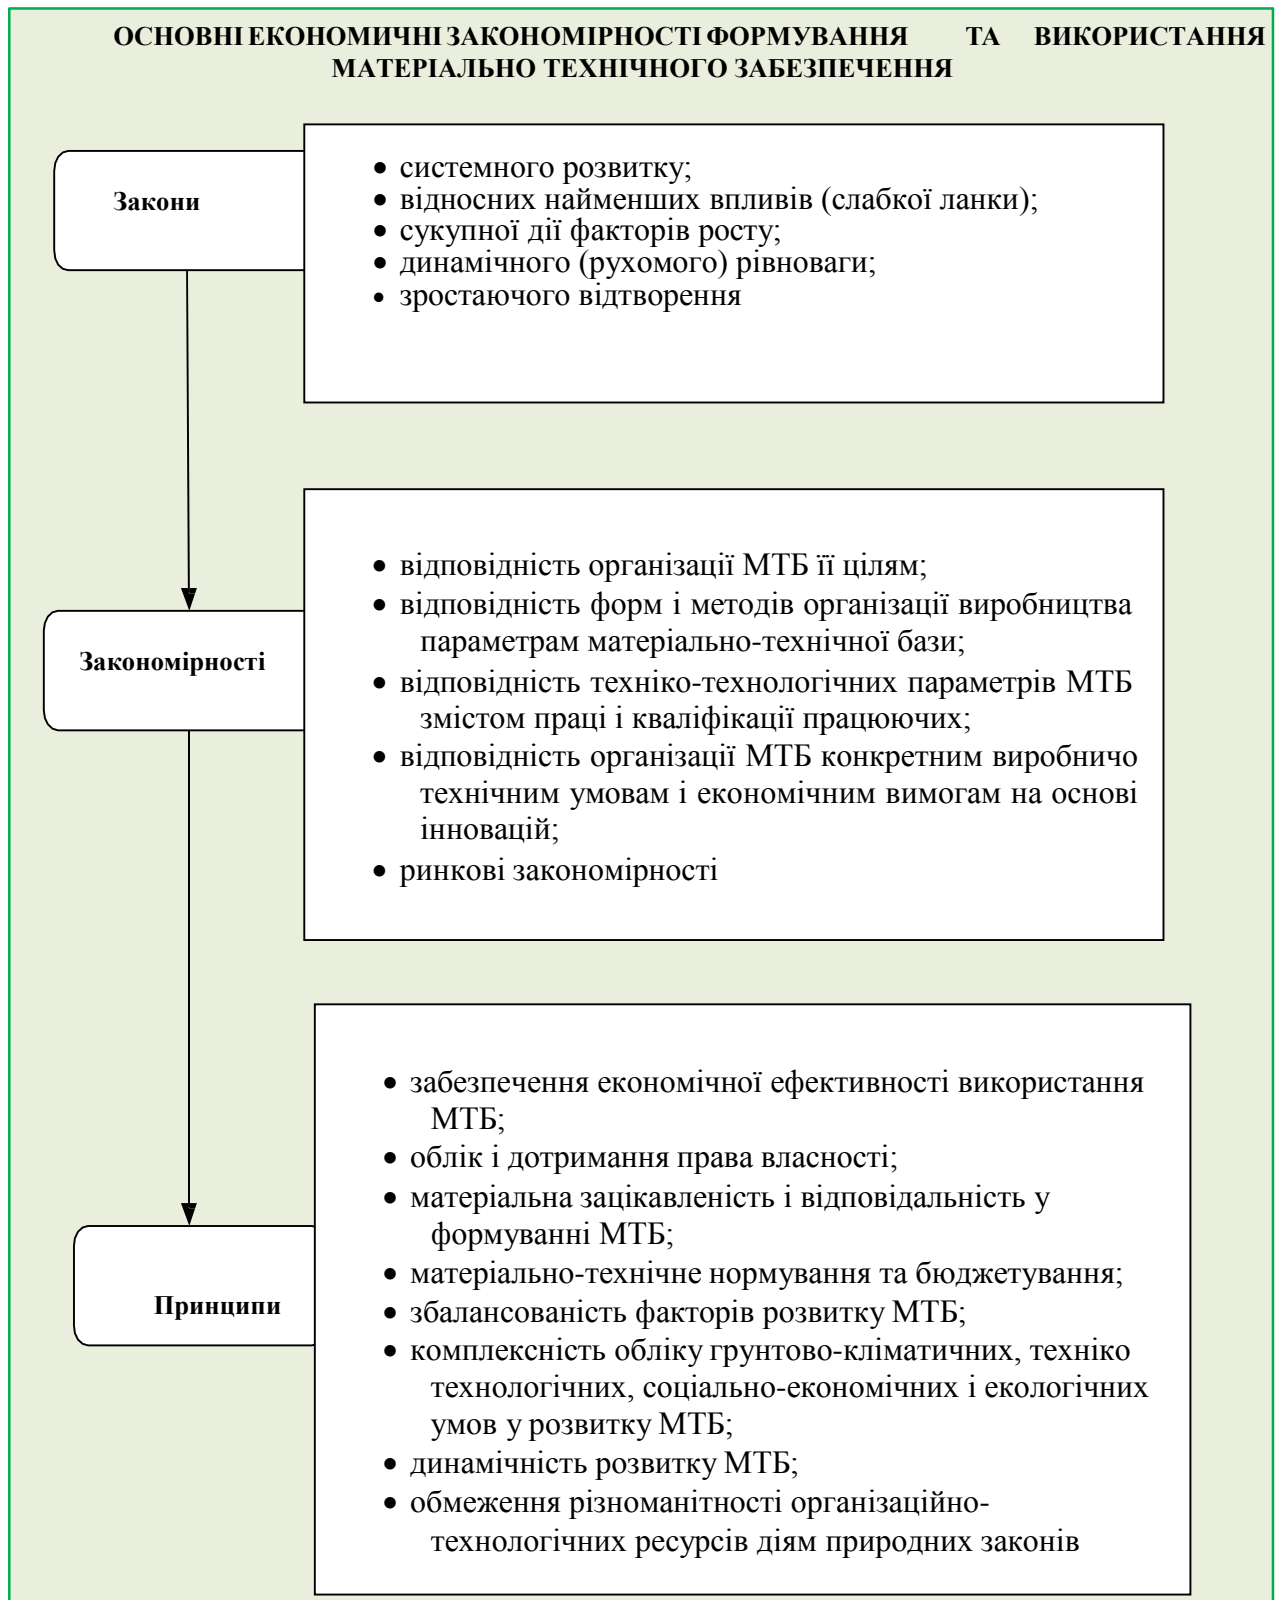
ОСНОВНІ ЕКОНОМИЧНІ ЗАКОНОМІРНОСТІ ФОРМУВАННЯ ТА ВИКОРИСТАННЯ МАТЕРІАЛЬНО ТЕХНІЧНОГО ЗАБЕЗПЕЧЕННЯ

Закони

• системного розвитку;
• відносних найменших впливів (слабкої ланки);
• сукупної дії факторів росту;
• динамічного (рухомого) рівноваги;
• зростаючого відтворення

Закономірності

• відповідність організації МТБ її цілям;
• відповідність форм і методів організації виробництва параметрам матеріально-технічної бази;
• відповідність техніко-технологічних параметрів МТБ змістом праці і кваліфікації працюючих;
• відповідність організації МТБ конкретним виробничо технічним умовам і економічним вимогам на основі інновацій;
• ринкові закономірності

Принципи

• забезпечення економічної ефективності використання МТБ;
• облік і дотримання права власності;
• матеріальна зацікавленість і відповідальність у формуванні МТБ;
• матеріально-технічне нормування та бюджетування;
• збалансованість факторів розвитку МТБ;
• комплексність обліку грунтово-кліматичних, техніко технологічних, соціально-економічних і екологічних умов у розвитку МТБ;
• динамічність розвитку МТБ;
• обмеження різноманітності організаційно-технологічних ресурсів діям природних законів